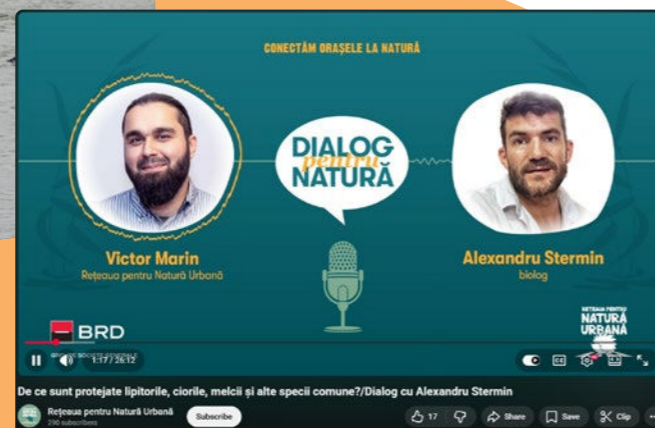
CONECTĂM ORAȘELE LA NATURĂ

DIALOG pentru NATURĂ

Victor Marin
Rețeaua pentru Natură Urbană

Alexandru Stermin
biolog

BRD
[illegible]

REȚEAUA PENTRU NATURĂ URBANĂ

1:17 / 26:12

De ce sunt protejate lipitorile, ciorile, melcii și alte specii comune?/Dialog cu Alexandru Stermin

Rețeaua pentru Natură Urbană
290 subscribers

Subscribe

17

Share

Save

Clip